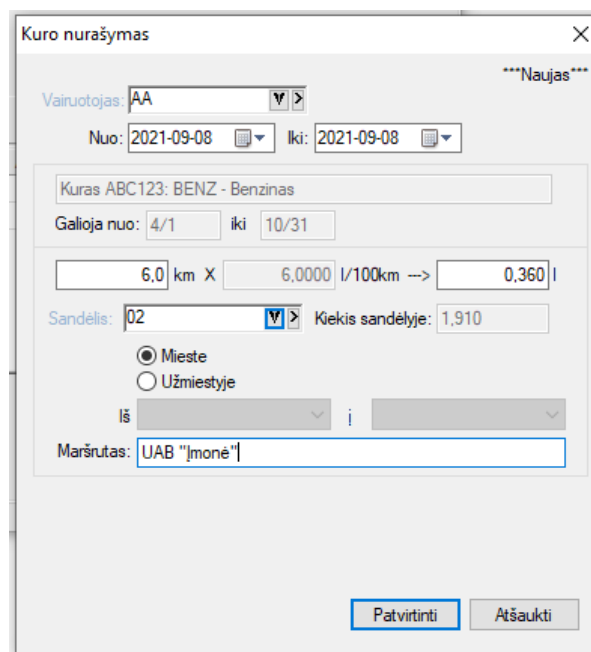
Kuro nurašymas

***Naujas***

Vairuotojas: AA

Nuo: 2021-09-08 Iki: 2021-09-08

Kuras ABC123: BENZ - Benzinas

Galioja nuo: 4/1 iki 10/31

6,0 km X 6,0000 l/100km --> 0,360 l

Sandėlis: 02 Kiekis sandėlyje: 1,910

Mieste

Užmiestyje

Iš į

Maršrutas: UAB "Įmonė"

Patvirtinti Atšaukti